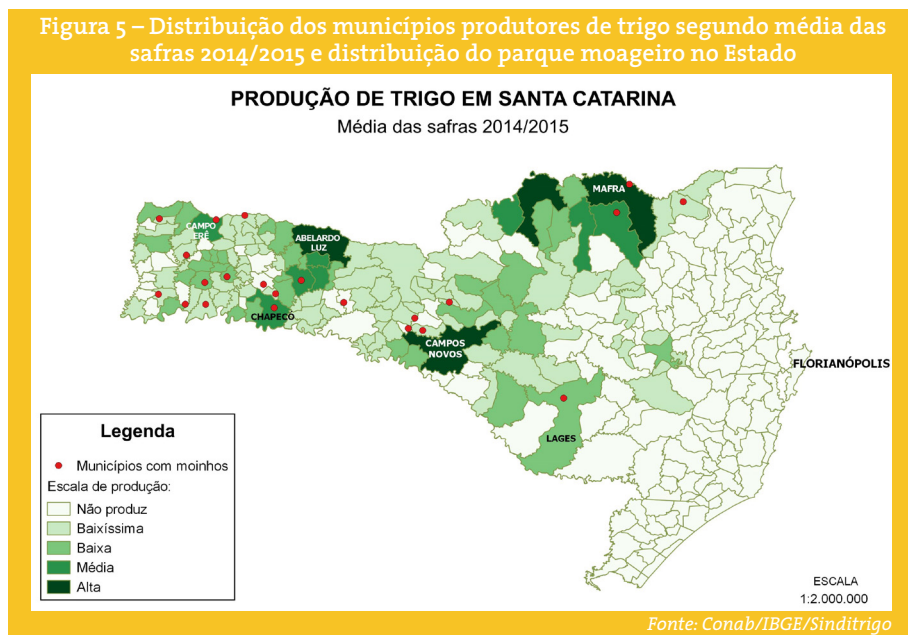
Figura 5 – Distribuição dos municípios produtores de trigo segundo média das safras 2014/2015 e distribuição do parque moageiro no Estado

PRODUÇÃO DE TRIGO EM SANTA CATARINA
Média das safras 2014/2015

MAFRA
CAMPO ERÊ
ABELARDO LUZ
CHAPECÓ
CAMPOS NOVOS
FLORIANÓPOLIS
LAGES

Legenda
Municípios com moinhos
Escala de produção:
Não produz
Baixíssima
Baixa
Média
Alta

ESCALA
1:2.000.000

Fonte: Conab/IBGE/Sinditrigo